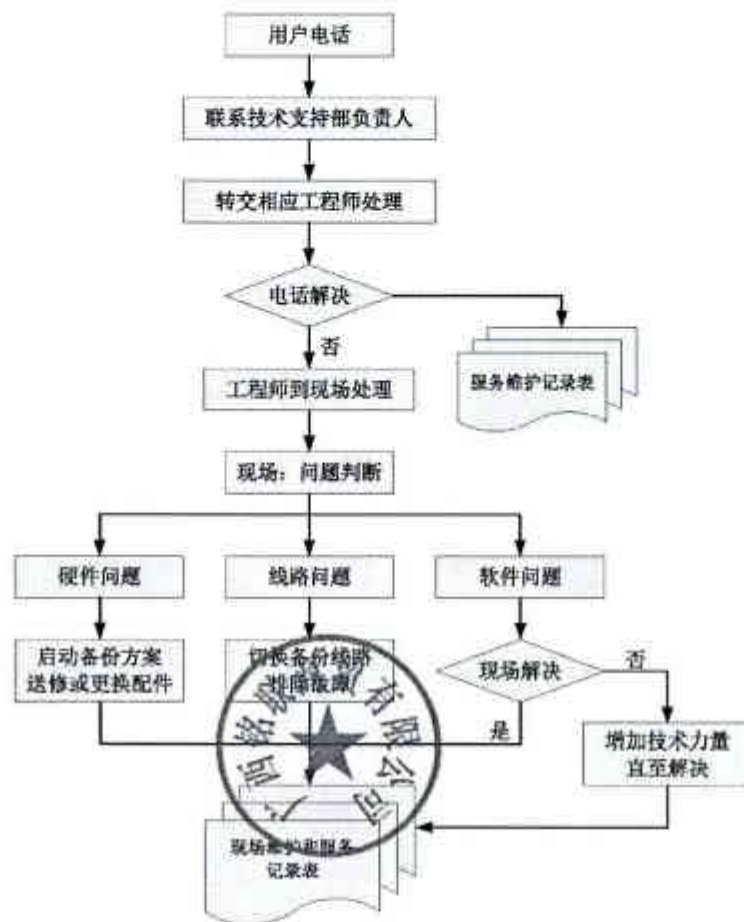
用户电话

联系技术支持部负责人

转交相应工程师处理

电话解决

否

服务维护记录表

工程师到现场处理

现场：问题判断

硬件问题

线路问题

软件问题

启动备份方案送修或更换配件

切换备份线路排除故障

现场解决

否

是

增加技术力量直至解决

现场维护服务记录表

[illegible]有限公司